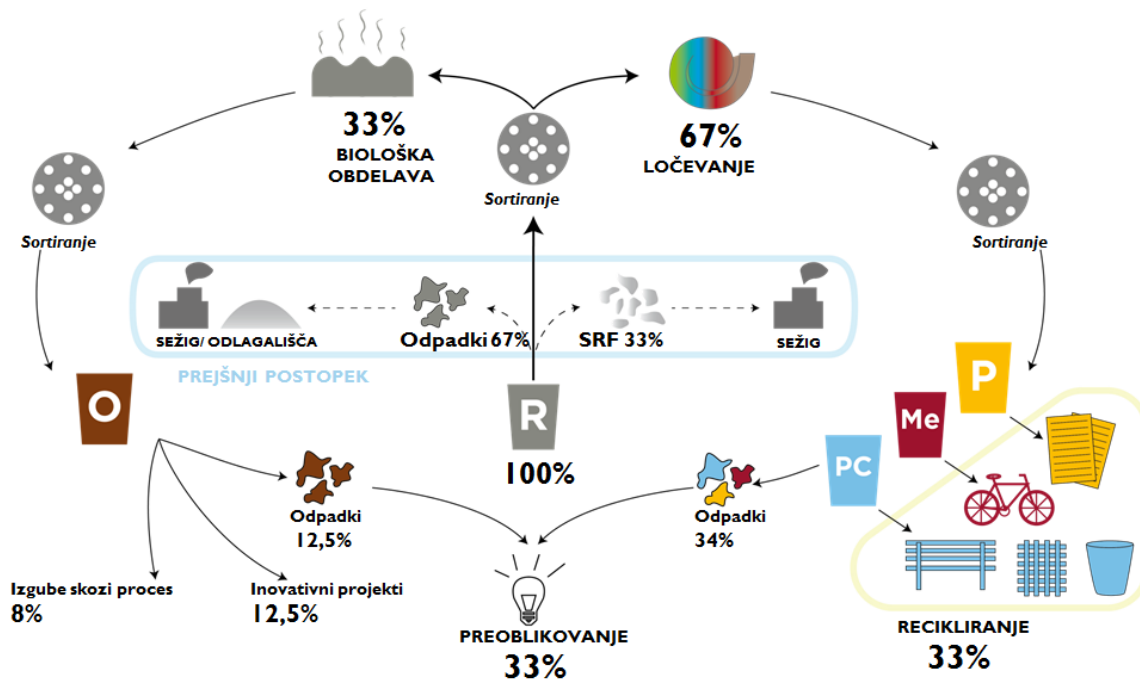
33%
BIOLOŠKA OBDELAVA

67%
LOČEVANJE

Sortiranje

Sortiranje

Sortiranje

SEŽIG/ ODLAGALIŠČA

Odpadki 67%

SRF 33%

SEŽIG

PREJŠNJI POSTOPEK

O

R

100%

P

Me

PC

Odpadki
12,5%

Odpadki
34%

Izgube skozi proces
8%

Inovativni projekti
12,5%

PREOBLIKOVANJE
33%

RECIKLIRANJE
33%